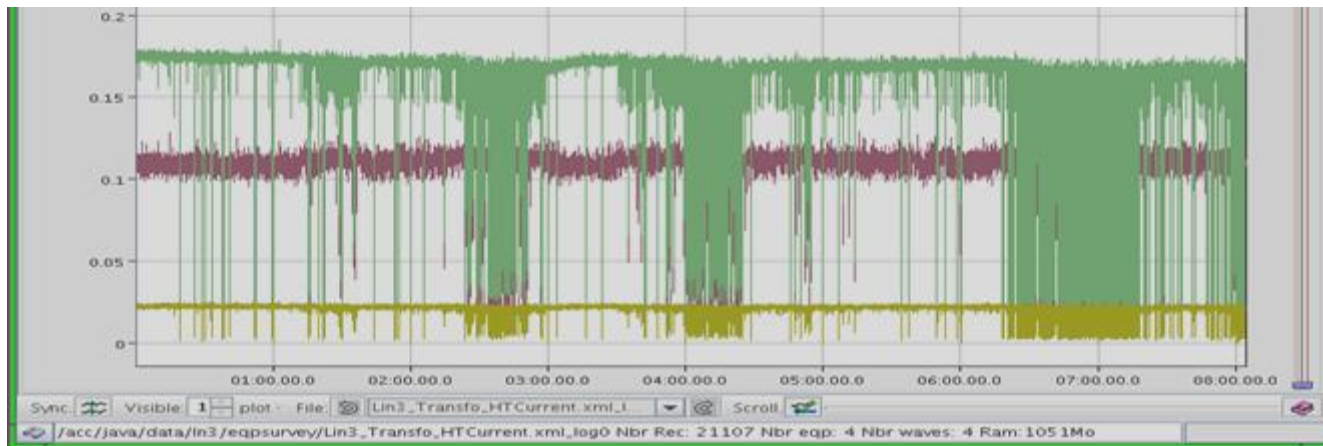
0.2
0.15
0.1
0.05
0
01:00:00.0 02:00:00.0 03:00:00.0 04:00:00.0 05:00:00.0 06:00:00.0 07:00:00.0 08:00:00.0
Sync. Visible 1 plot File Lin3_Transfo_HTCurrent.xml_l Scroll
/acc/java/data/ln3/eqpsurvey/Lin3_Transfo_HTCurrent.xml_log0 Nbr Rec: 21107 Nbr eqp: 4 Nbr waves: 4 Ram:1051Mo